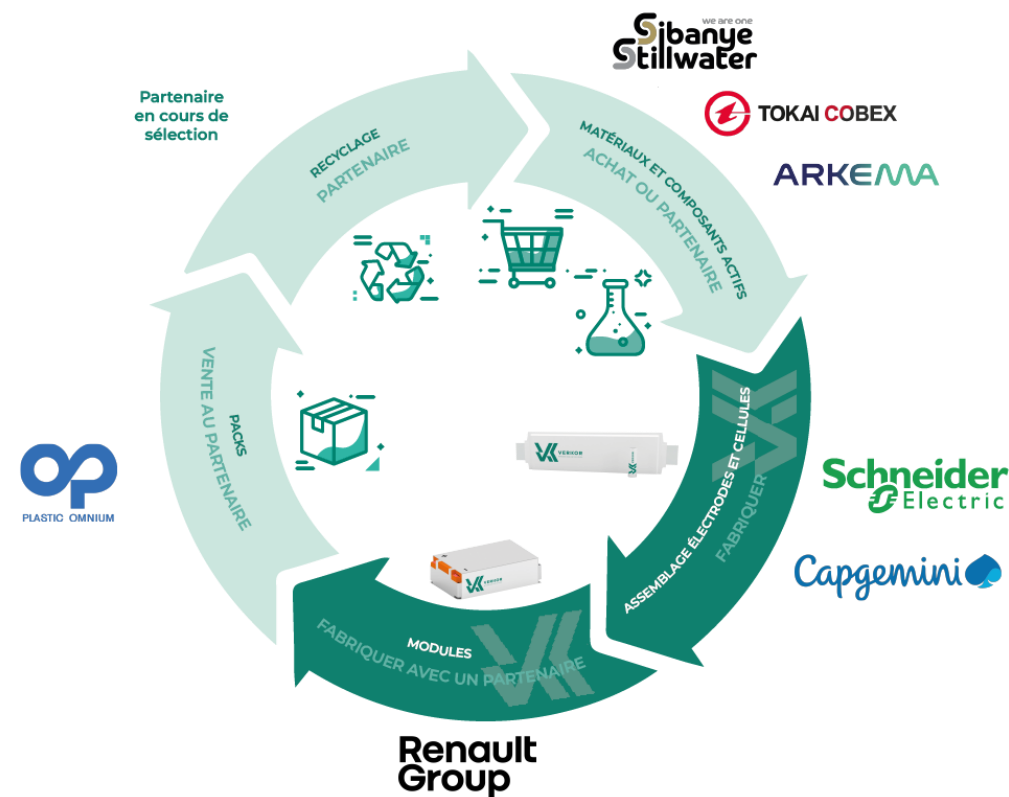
we are one
Sibanye Stillwater

TOKAI COBEX

ARKEMA

Partenaire en cours de sélection

RECYCLAGE
PARTENAIRE

MATÉRIAUX ET COMPOSANTS ACTIFS
ACHAT OU PARTENAIRE

ASSEMBLAGE ÉLECTRODES ET CELLULES
FABRIQUER

VERKOR

Schneider Electric

Capgemini

MODULES
FABRIQUER AVEC UN PARTENAIRE

PACKS
VENTE AU PARTENAIRE

PLASTIC OMNIUM

Renault Group